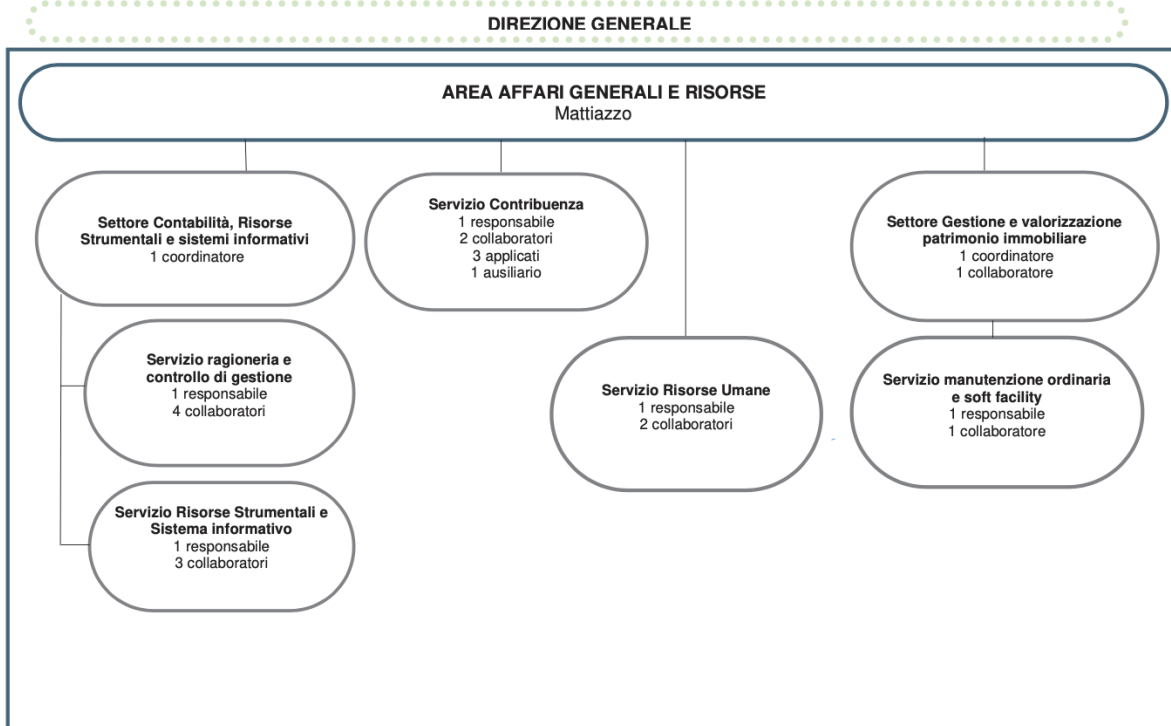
DIREZIONE GENERALE

AREA AFFARI GENERALI E RISORSE
Mattiazzo

Settore Contabilità, Risorse Strumentali e sistemi informativi
1 coordinatore

Servizio ragioneria e controllo di gestione
1 responsabile
4 collaboratori

Servizio Risorse Strumentali e Sistema informativo
1 responsabile
3 collaboratori

Servizio Contribuenza
1 responsabile
2 collaboratori
3 applicati
1 ausiliario

Servizio Risorse Umane
1 responsabile
2 collaboratori

Settore Gestione e valorizzazione patrimonio immobiliare
1 coordinatore
1 collaboratore

Servizio manutenzione ordinaria e soft facility
1 responsabile
1 collaboratore